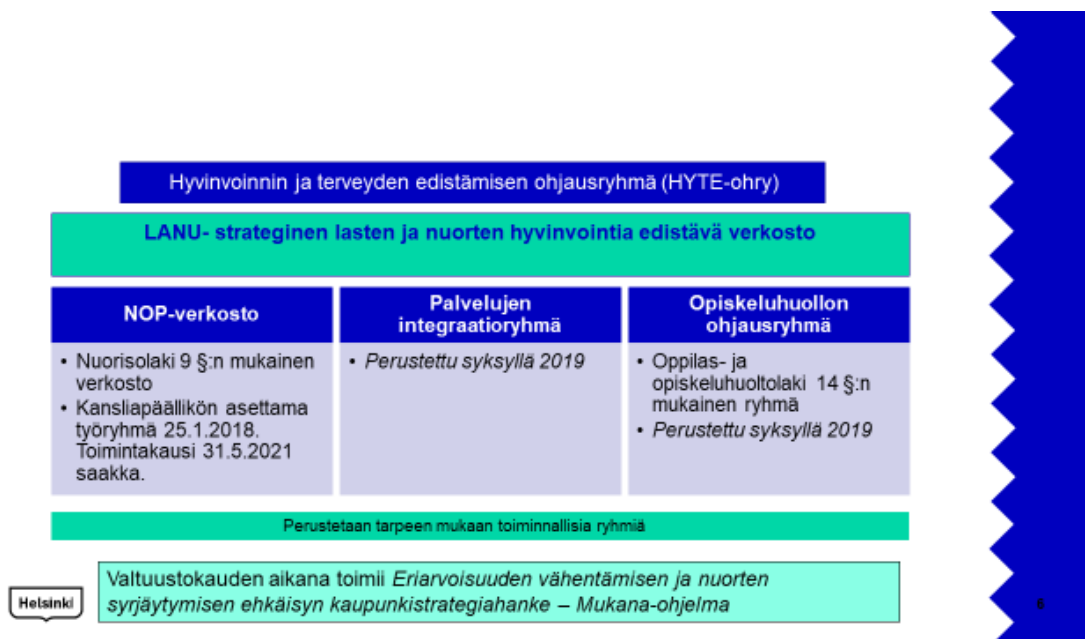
Hyvinvoinnin ja terveyden edistämisen ohjausryhmä (HYTE-ohry)

LANU- strateginen lasten ja nuorten hyvinvointia edistävä verkosto

NOP-verkosto

- Nuorisolaki 9 §:n mukainen verkosto
- Kansliapäällikön asettama työryhmä 25.1.2018. Toimintakausi 31.5.2021 saakka.

Palvelujen integraatioryhmä

- *Perustettu syksyllä 2019*

Opiskeluhuollon ohjausryhmä

- Oppilas- ja opiskeluhuoltolaki 14 §:n mukainen ryhmä
- *Perustettu syksyllä 2019*

Perustetaan tarpeen mukaan toiminnallisia ryhmiä

Valtuustokauden aikana toimii *Eriarvoisuuden vähentämisen ja nuorten syrjäytymisen ehkäisyn kaupunkistrategiahanke – Mukana-ohjelma*

Helsinki

6